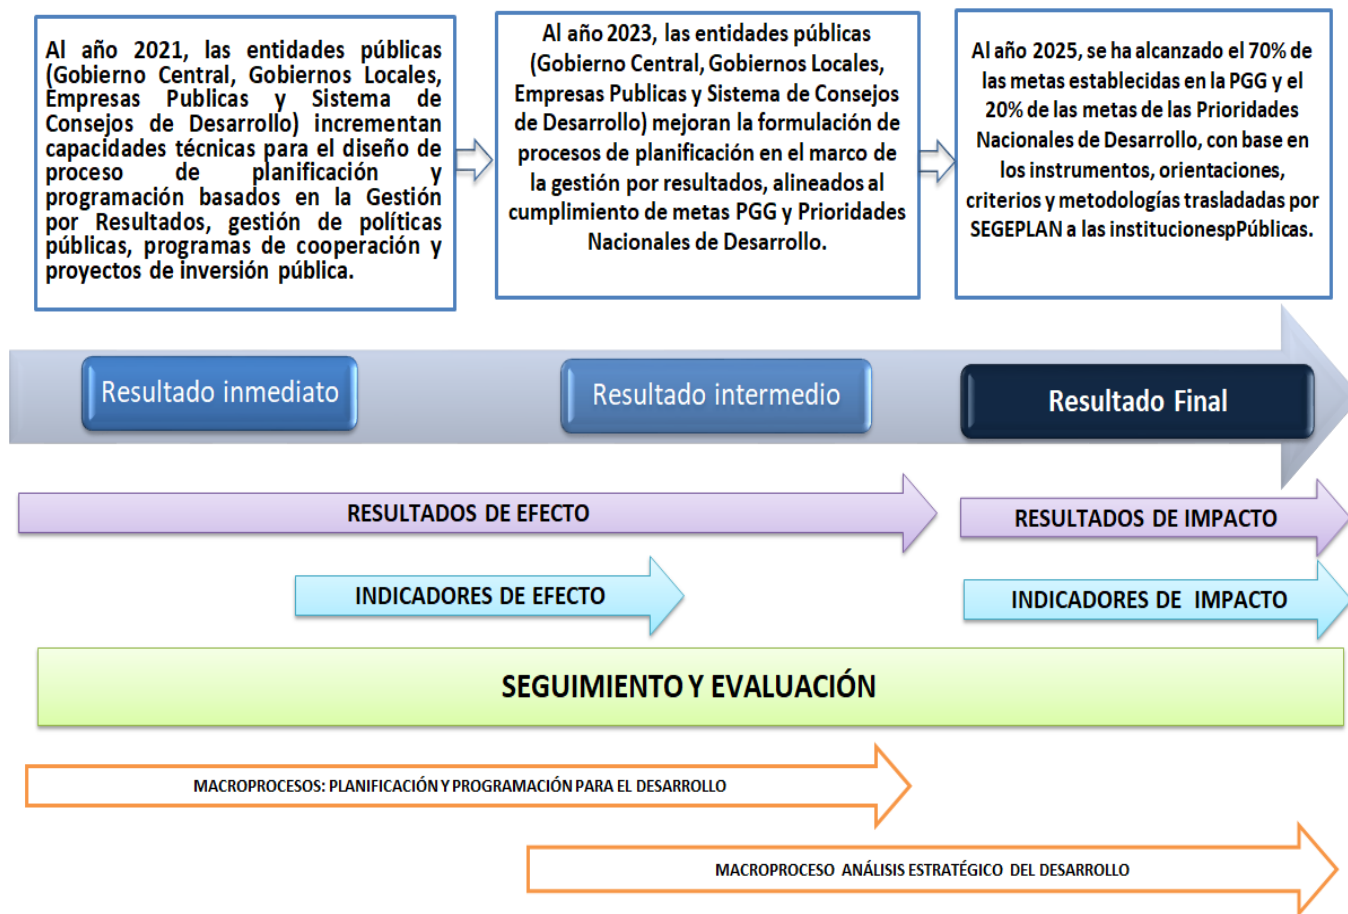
Al año 2021, las entidades públicas (Gobierno Central, Gobiernos Locales, Empresas Publicas y Sistema de Consejos de Desarrollo) incrementan capacidades técnicas para el diseño de proceso de planificación y programación basados en la Gestión por Resultados, gestión de políticas públicas, programas de cooperación y proyectos de inversión pública.

Al año 2023, las entidades públicas (Gobierno Central, Gobiernos Locales, Empresas Publicas y Sistema de Consejos de Desarrollo) mejoran la formulación de procesos de planificación en el marco de la gestión por resultados, alineados al cumplimiento de metas PGG y Prioridades Nacionales de Desarrollo.

Al año 2025, se ha alcanzado el 70% de las metas establecidas en la PGG y el 20% de las metas de las Prioridades Nacionales de Desarrollo, con base en los instrumentos, orientaciones, criterios y metodologías trasladadas por SEGEPLAN a las institucionespPúblicas.

Resultado inmediato

Resultado intermedio

Resultado Final

RESULTADOS DE EFECTO

RESULTADOS DE IMPACTO

INDICADORES DE EFECTO

INDICADORES DE IMPACTO

SEGUIMIENTO Y EVALUACIÓN

MACROPROCESOS: PLANIFICACIÓN Y PROGRAMACIÓN PARA EL DESARROLLO

MACROPROCESO ANÁLISIS ESTRATÉGICO DEL DESARROLLO